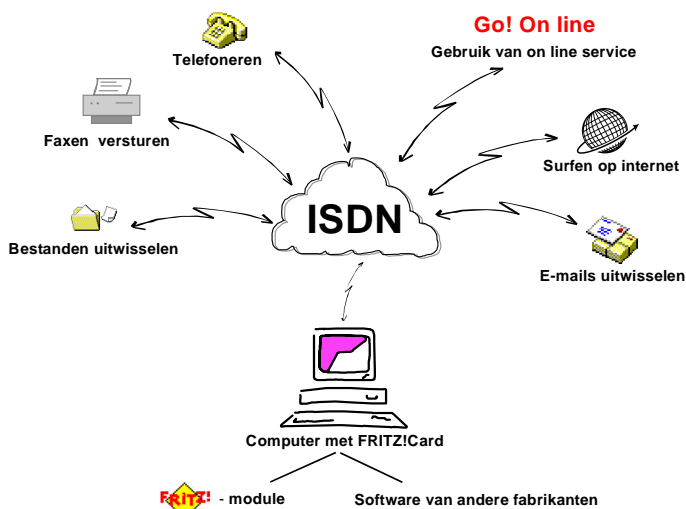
Telefoneren

Go! On line
Gebruik van on line service

Faxen versturen

Surfen op internet

ISDN

Bestanden uitwisselen

E-mails uitwisselen

Computer met FRITZ!Card

FRITZ! - module

Software van andere fabrikanten